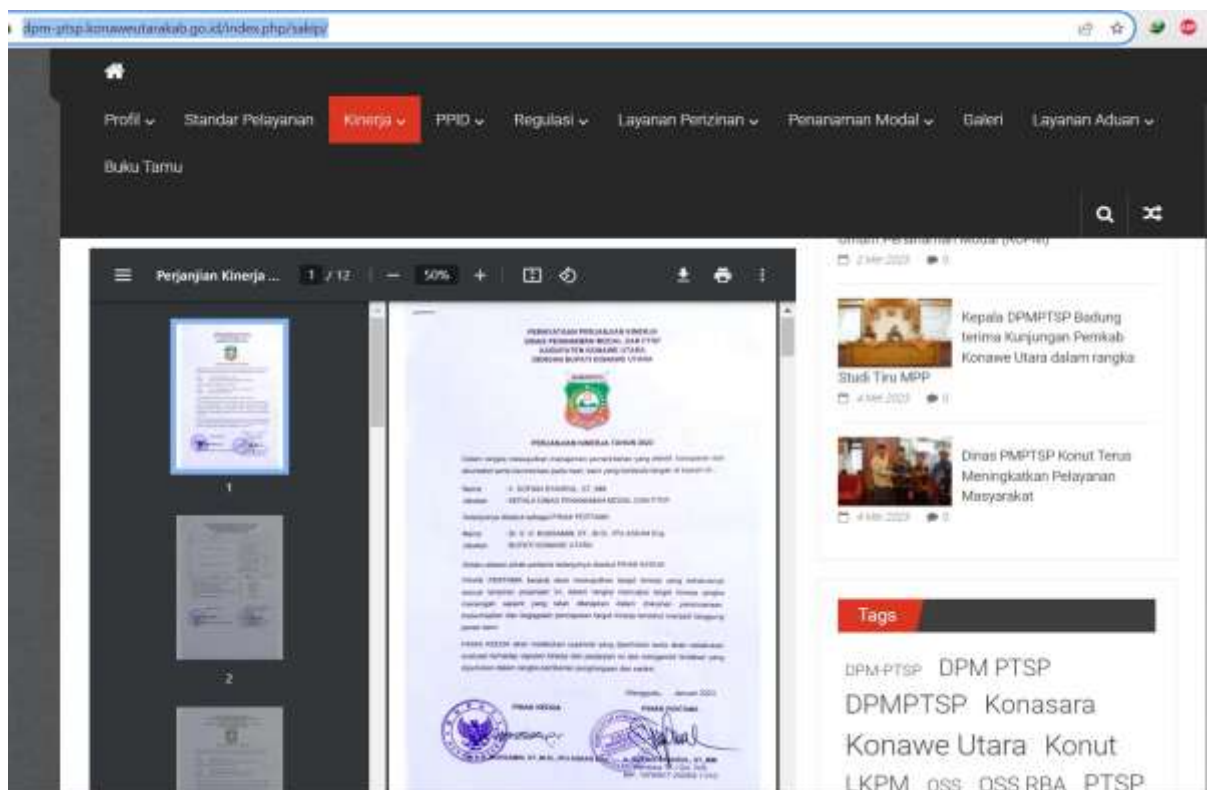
dpm-ptsp.konaweutarakab.go.id/index.php/sakip/

Profil ⌄ Standar Pelayanan Kinerja ⌄ PPID ⌄ Regulasi ⌄ Layanan Perizinan ⌄ Penanaman Modal ⌄ Galeri Layanan Aduan ⌄ Buku Tamu

Perjanjian Kinerja ... 1 / 12 — 50% +

1

2

PERJANJIAN KINERJA TAHUN 2023

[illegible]

PIHAK KEDUA PIHAK PERTAMA

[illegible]

Kepala DPMPTSP Badung terima Kunjungan Pemkab Konawe Utara dalam rangka Studi Tiru MPP

Dinas PMPTSP Konut Terus Meningkatkan Pelayanan Masyarakat

Tags

DPM-PTSP DPM PTSP DPMPTSP Konasara Konawe Utara Konut LKPM OSS OSS RBA PTSP